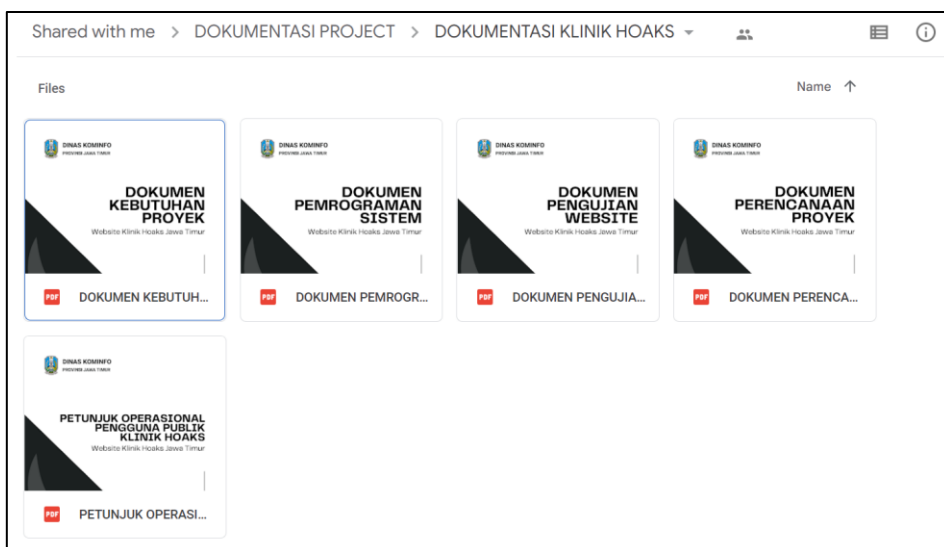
Shared with me > DOKUMENTASI PROJECT > DOKUMENTASI KLINIK HOAKS

Files

Name ↑

DINAS KOMINFO
PROVINSI JAWA TIMUR

DOKUMEN KEBUTUHAN PROYEK
Website Klinik Hoaks Jawa Timur

PDF DOKUMEN KEBUTUH...

DINAS KOMINFO
PROVINSI JAWA TIMUR

DOKUMEN PEMROGRAMAN SISTEM
Website Klinik Hoaks Jawa Timur

PDF DOKUMEN PEMROGR...

DINAS KOMINFO
PROVINSI JAWA TIMUR

DOKUMEN PENGUJIAN WEBSITE
Website Klinik Hoaks Jawa Timur

PDF DOKUMEN PENGUJIA...

DINAS KOMINFO
PROVINSI JAWA TIMUR

DOKUMEN PERENCANAAN PROYEK
Website Klinik Hoaks Jawa Timur

PDF DOKUMEN PERENCA...

DINAS KOMINFO
PROVINSI JAWA TIMUR

PETUNJUK OPERASIONAL PENGGUNA PUBLIK KLINIK HOAKS
Website Klinik Hoaks Jawa Timur

PDF PETUNJUK OPERASI...